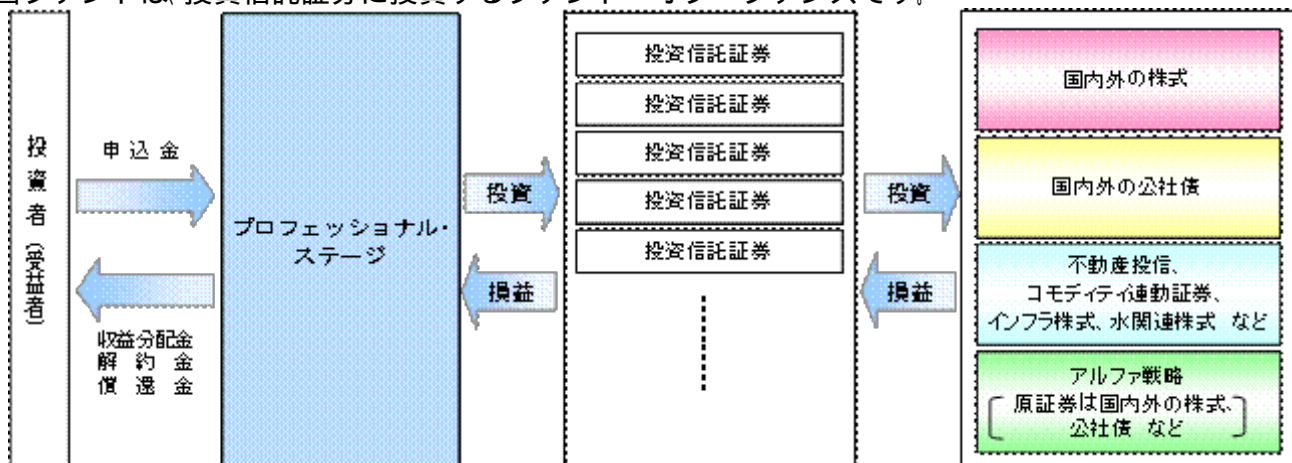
当ファンドは、投資信託証券に投資するファンド・オブ・ファンズです。

投資者（受益者）

申込金

収益分配金
解約金
償還金

プロフェッショナル・ステージ

投資

損益

投資信託証券
投資信託証券
投資信託証券
投資信託証券
投資信託証券

投資

損益

国内外の株式

国内外の公社債

不動産投信、
コモディティ連動証券、
インフラ株式、水関連株式 など

アルファ戦略
［原証券は国内外の株式、公社債 など］